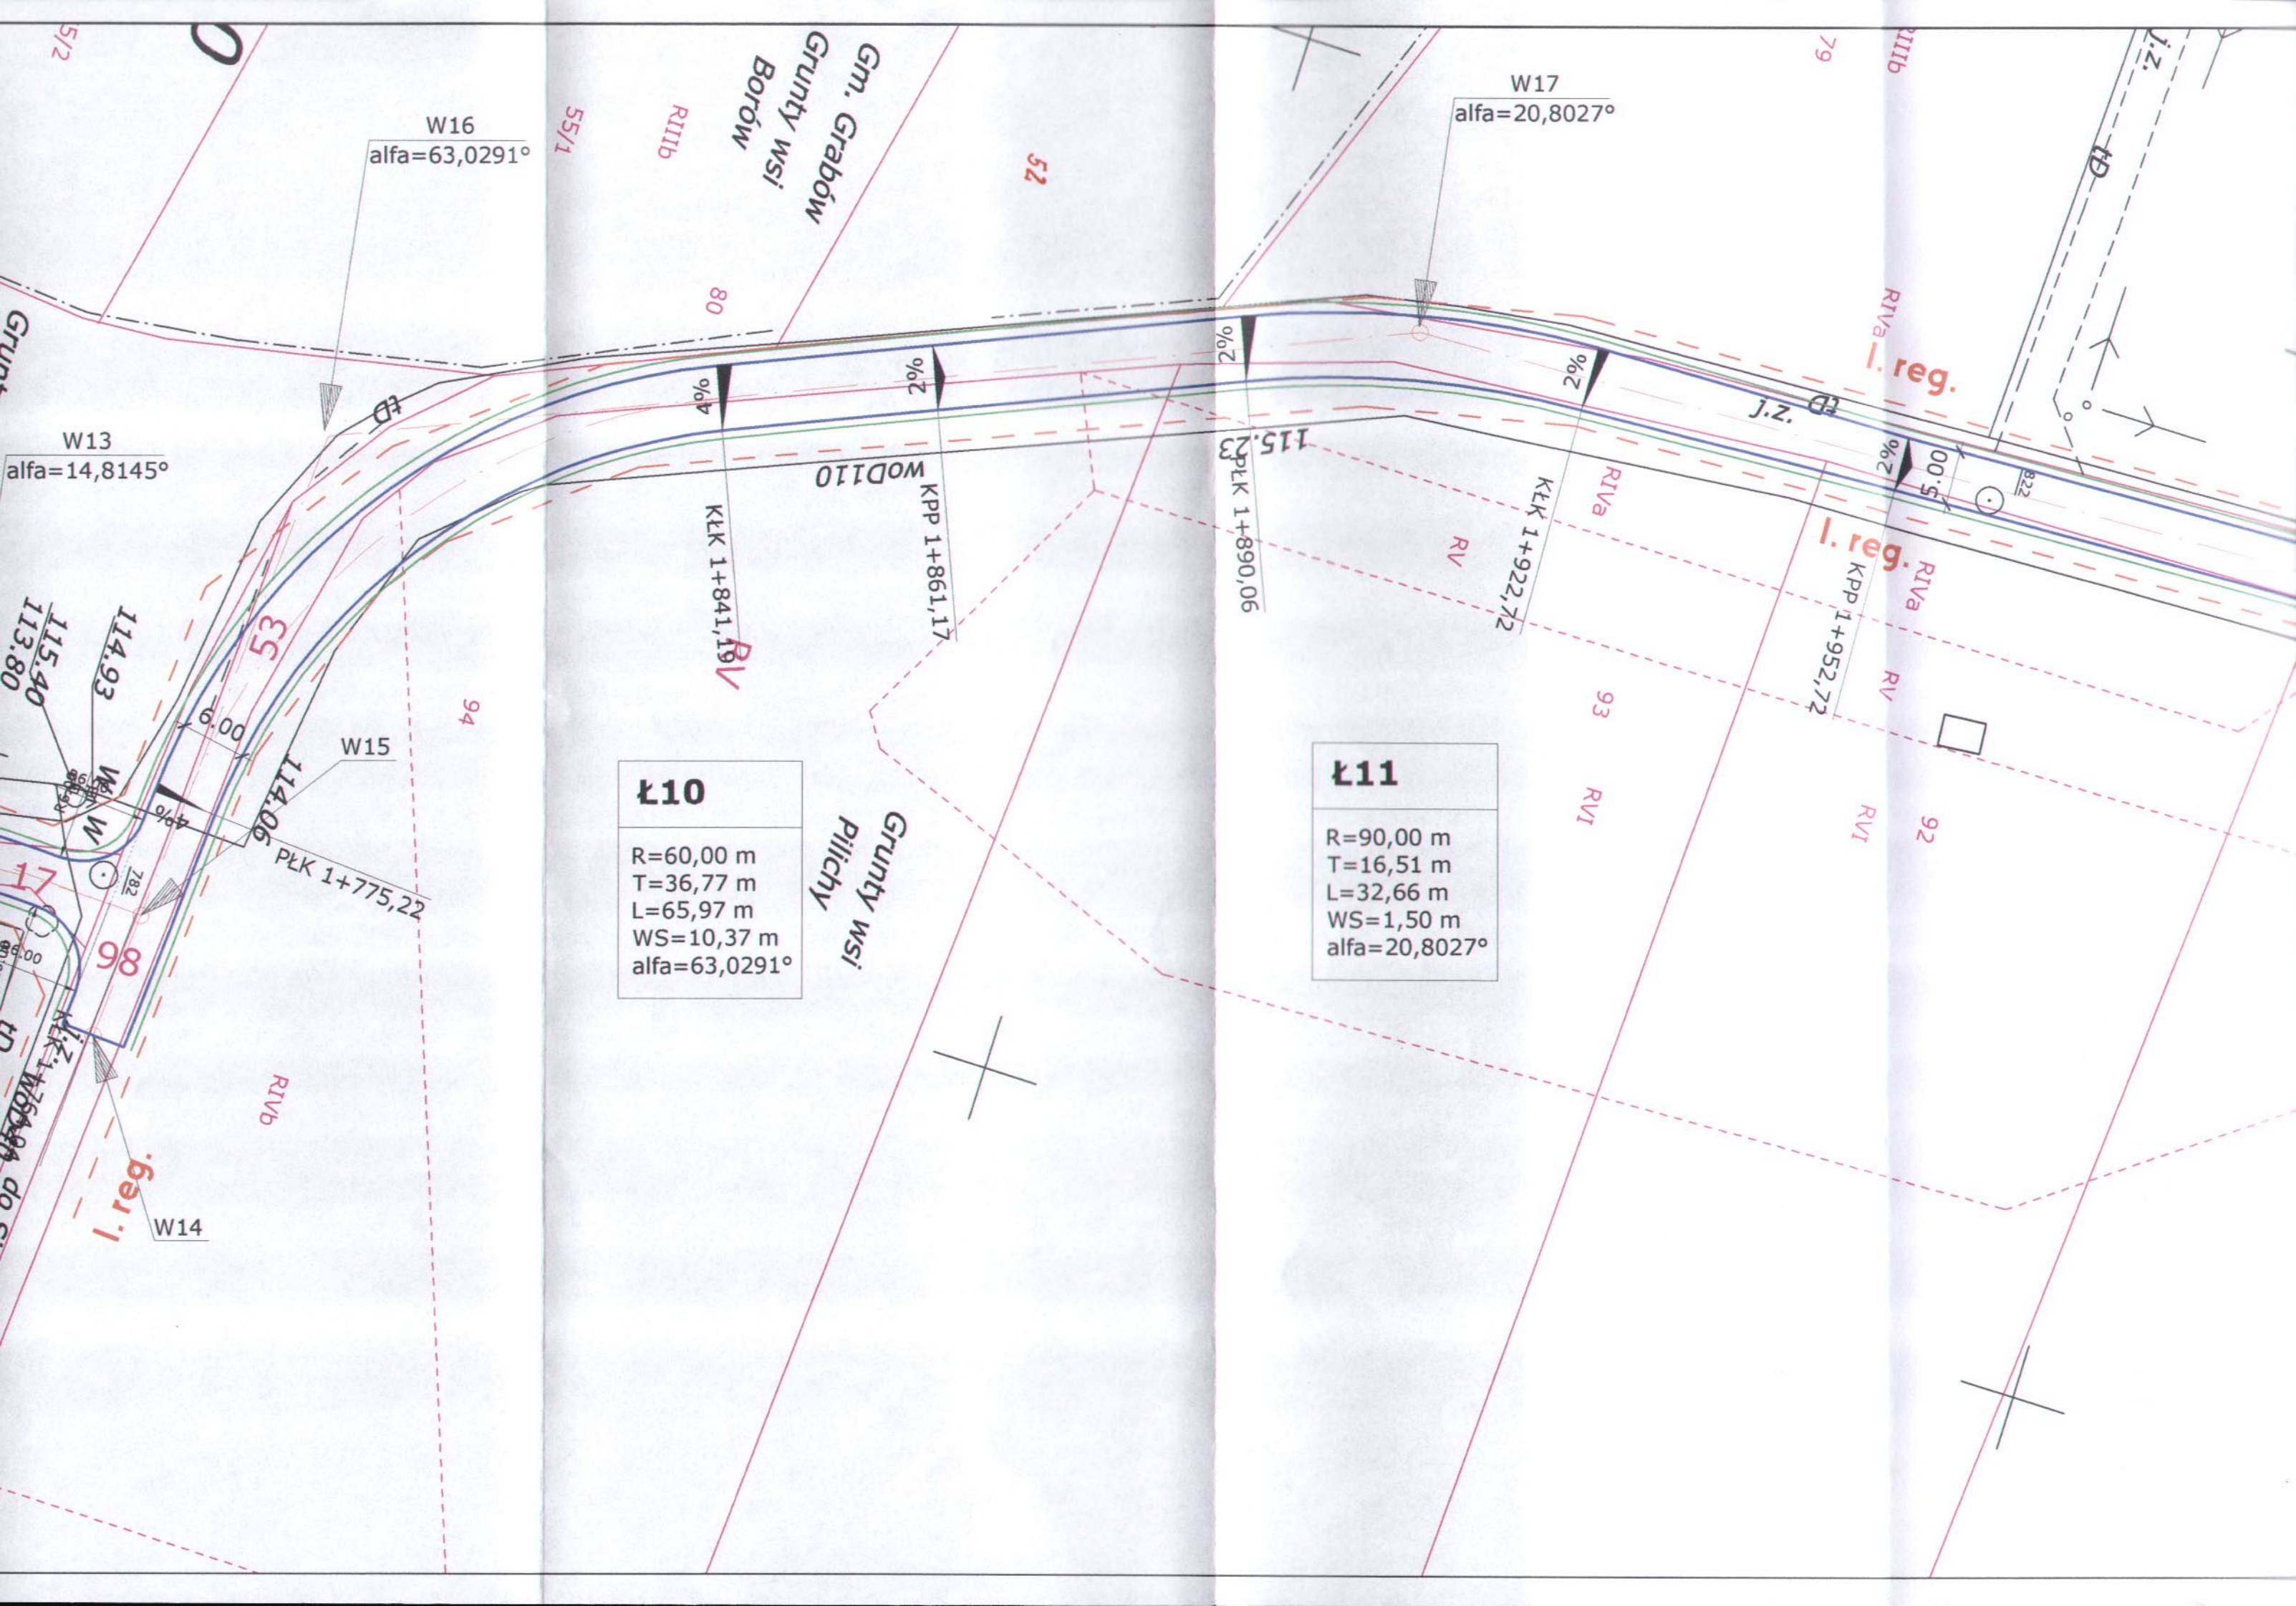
55/2

Gm. Grabów
Grunty wsi
Borów

W16
alfa=63,0291°

55/1
RIIIb
52
80

W17
alfa=20,8027°

79
RIIIb
j.z.
tD

Grunt

W13
alfa=14,8145°

tD
4%
2%
2%
2%
2%
woD110
115.23
KŁK 1+841,19
KPP 1+861,17
PŁK 1+890,06
KŁK 1+922,72
KPP 1+952,72
RIVa
l. reg.
j.z.
5.00
822
RIVa
l. reg.
RIVa
RV
RV
RV
93
92
RVI
RVI

115.40
113.80
114.93
53
6.00
W15
114.06
PŁK 1+775,22
4%
782
17
98
94

Ł10
R=60,00 m
T=36,77 m
L=65,97 m
WS=10,37 m
alfa=63,0291°

Grunty wsi
Pilichy

Ł11
R=90,00 m
T=16,51 m
L=32,66 m
WS=1,50 m
alfa=20,8027°

KŁK 1+
tD
RIVb
l. reg.
W14